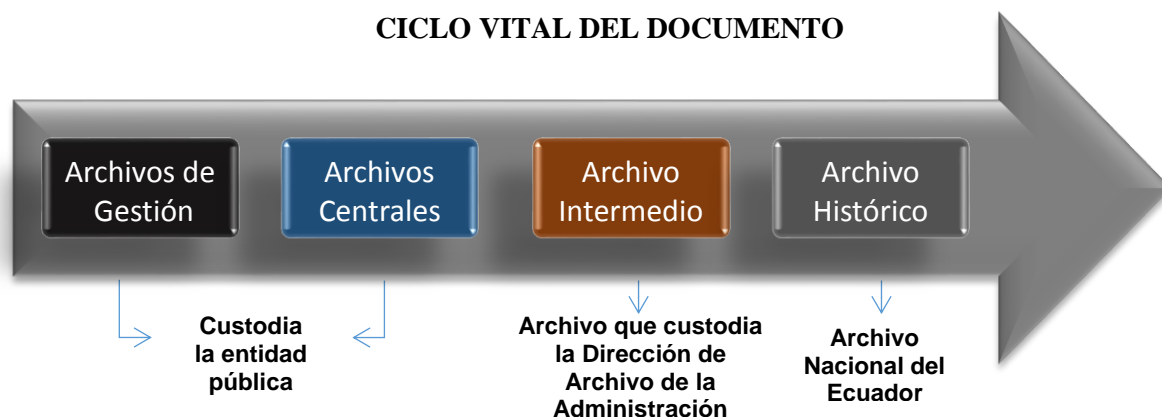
CICLO VITAL DEL DOCUMENTO

Archivos de Gestión

Archivos Centrales

Archivo Intermedio

Archivo Histórico

Custodia la entidad pública

Archivo que custodia la Dirección de Archivo de la Administración

Archivo Nacional del Ecuador